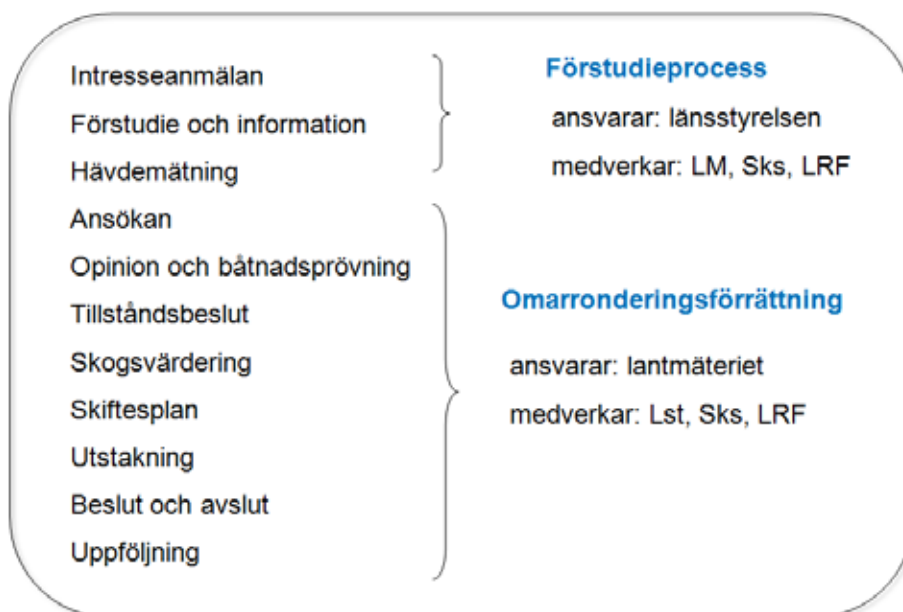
Intresseanmälan
Förstudie och information
Hävdemätning

Förstudieprocess
ansvarar: länsstyrelsen
medverkar: LM, Sks, LRF

Ansökan
Opinion och båtnadsprövning
Tillståndsbeslut
Skogsvärdering
Skiftesplan
Utstakning
Beslut och avslut
Uppföljning

Omarronderingsförrättning
ansvarar: lantmäteriet
medverkar: Lst, Sks, LRF